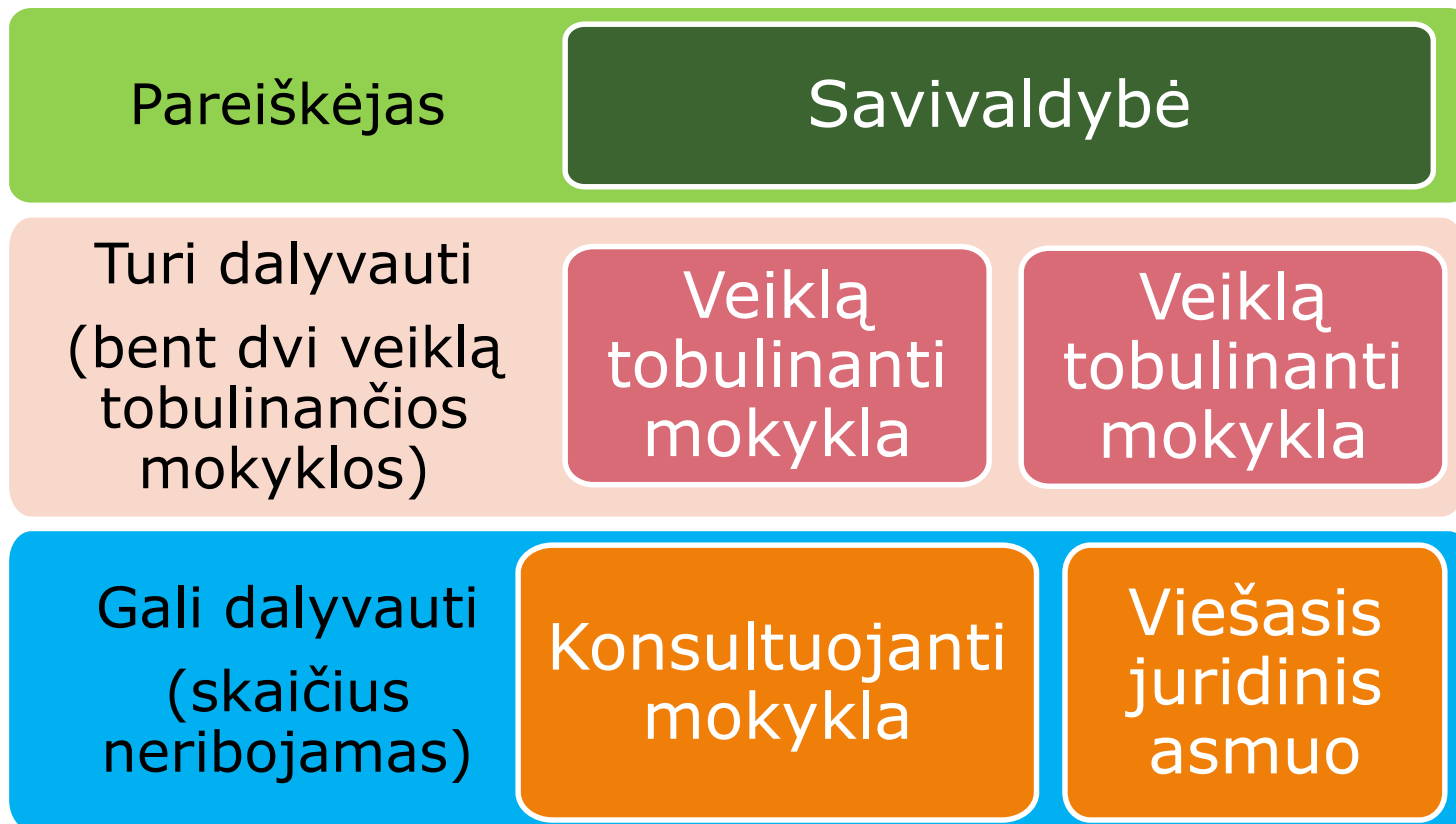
Pareiškėjas

Savivaldybė

Turi dalyvauti (bent dvi veiklą tobulinančios mokyklos)

Veiklą tobulinanti mokykla

Veiklą tobulinanti mokykla

Gali dalyvauti (skaičius neribojamas)

Konsultuojanti mokykla

Viešasis juridinis asmuo